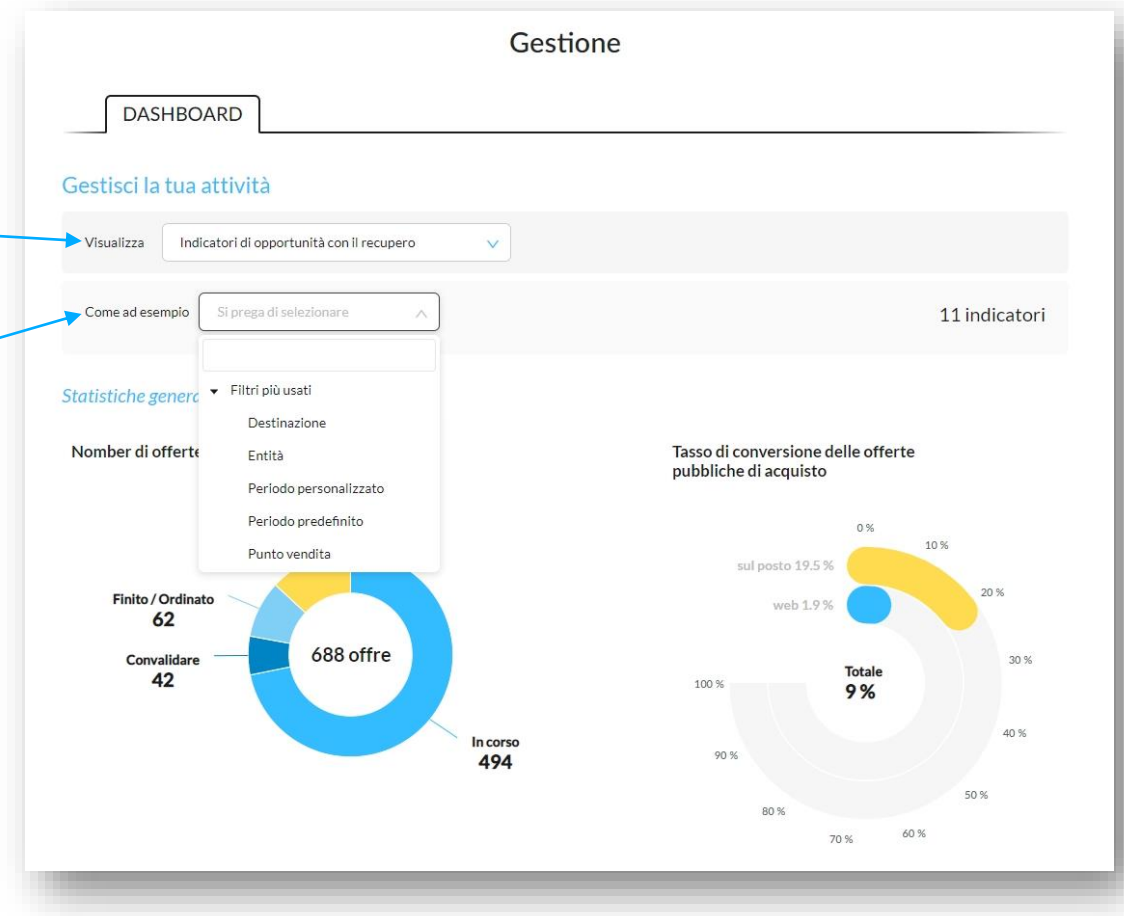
Gestione

DASHBOARD

Gestisci la tua attività

Visualizza Indicatori di opportunità con il recupero

Come ad esempio Si prega di selezionare

11 indicatori

Filtri più usati
Destinazione
Entità
Periodo personalizzato
Periodo predefinito
Punto vendita

Statistiche genera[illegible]

Nomber di offerte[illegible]

Finito / Ordinato
62
Convalidare
42
688 offre
In corso
494

Tasso di conversione delle offerte pubbliche di acquisto

0 %
10 %
20 %
30 %
40 %
50 %
60 %
70 %
80 %
90 %
100 %
sul posto 19.5 %
web 1.9 %
Totale
9 %